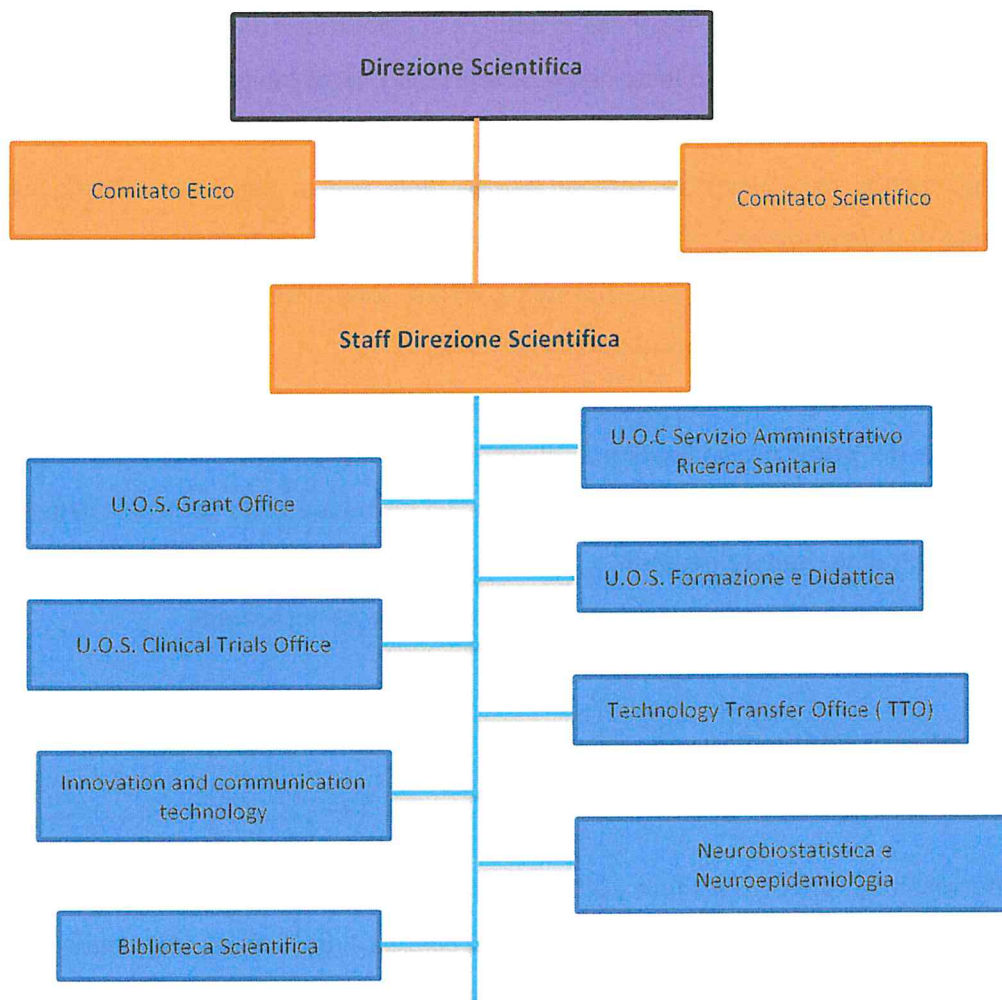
Direzione Scientifica

Comitato Etico

Comitato Scientifico

Staff Direzione Scientifica

U.O.C Servizio Amministrativo Ricerca Sanitaria

U.O.S. Grant Office

U.O.S. Formazione e Didattica

U.O.S. Clinical Trials Office

Technology Transfer Office ( TTO)

Innovation and communication technology

Neurobiostatistica e Neuroepidemiologia

Biblioteca Scientifica